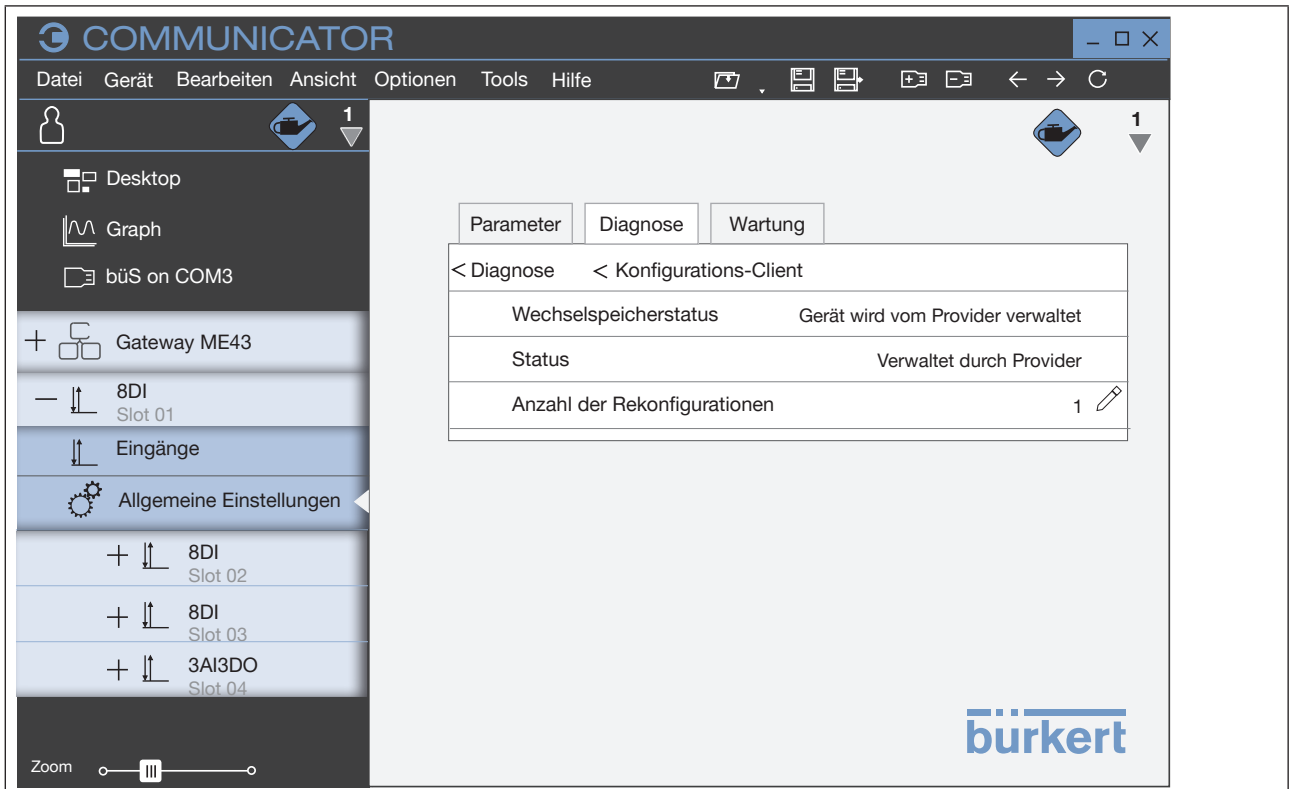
COMMUNICATOR

Datei Gerät Bearbeiten Ansicht Optionen Tools Hilfe

1

Desktop

Graph

büS on COM3

Gateway ME43

8DI
Slot 01

Eingänge

Allgemeine Einstellungen

8DI
Slot 02

8DI
Slot 03

3AI3DO
Slot 04

Zoom

1

Parameter | Diagnose | Wartung

< Diagnose < Konfigurations-Client

| | |
|---|---|
| Wechselspeicherstatus | Gerät wird vom Provider verwaltet |
| Status | Verwaltet durch Provider |
| Anzahl der Rekonfigurationen | 1 |

bürkert